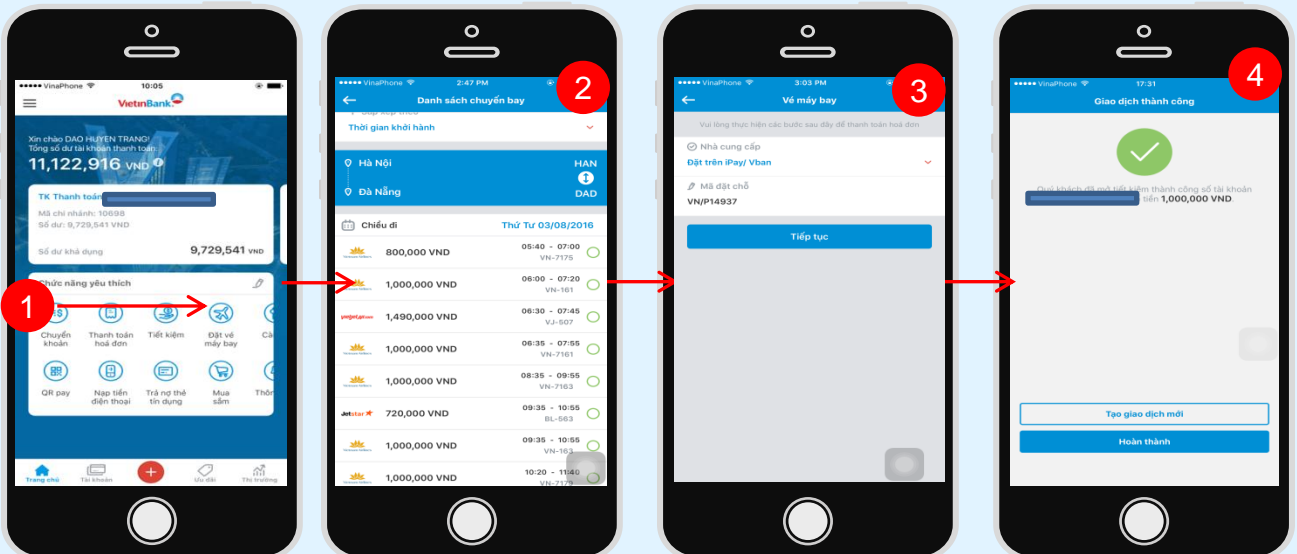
●●●●● VinaPhone 10:05

VietinBank

Xin chào DAO HUYEN TRANG!
Tổng số dư tài khoản thanh toán:
11,122,916 VND

TK Thanh toán
Mã chi nhánh: 10698
Số dư: 9,729,541 VND

Số dư khả dụng 9,729,541 VND

Chức năng yêu thích

1

Chuyển khoản
Thanh toán hoá đơn
Tiết kiệm
Đặt vé máy bay
Cà

QR pay
Nạp tiền điện thoại
Trả nợ thẻ tín dụng
Mua sắm
Thôn

Trang chủ
Tài khoản
Ưu đãi
Thị trường

●●●●● VinaPhone 2:47 PM

2

Danh sách chuyến bay

Thời gian khởi hành

Hà Nội HAN
Đà Nẵng DAD

Chiều đi Thứ Tư 03/08/2016

| | | |
|---|---|---|
| 800,000 VND | 05:40 - 07:00 | VN-7175 |
| 1,000,000 VND | 06:00 - 07:20 | VN-161 |
| 1,490,000 VND | 06:30 - 07:45 | VJ-507 |
| 1,000,000 VND | 06:35 - 07:55 | VN-7161 |
| 1,000,000 VND | 08:35 - 09:55 | VN-7163 |
| 720,000 VND | 09:35 - 10:55 | BL-563 |
| 1,000,000 VND | 09:35 - 10:55 | VN-163 |
| 1,000,000 VND | 10:20 - 11:40 | VN-717 |

vietjetair
Jetstar

●●●●● VinaPhone 3:03 PM

3

Vé máy bay

Vui lòng thực hiện các bước sau đây để thanh toán hoá đơn

Nhà cung cấp
Đặt trên iPay/ Vban

Mã đặt chỗ
VN/P14937

Tiếp tục

●●●●● VinaPhone 17:31

4

Giao dịch thành công

Quý khách đã mở tiết kiệm thành công số tài khoản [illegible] tiền 1,000,000 VND.

Tạo giao dịch mới

Hoàn thành